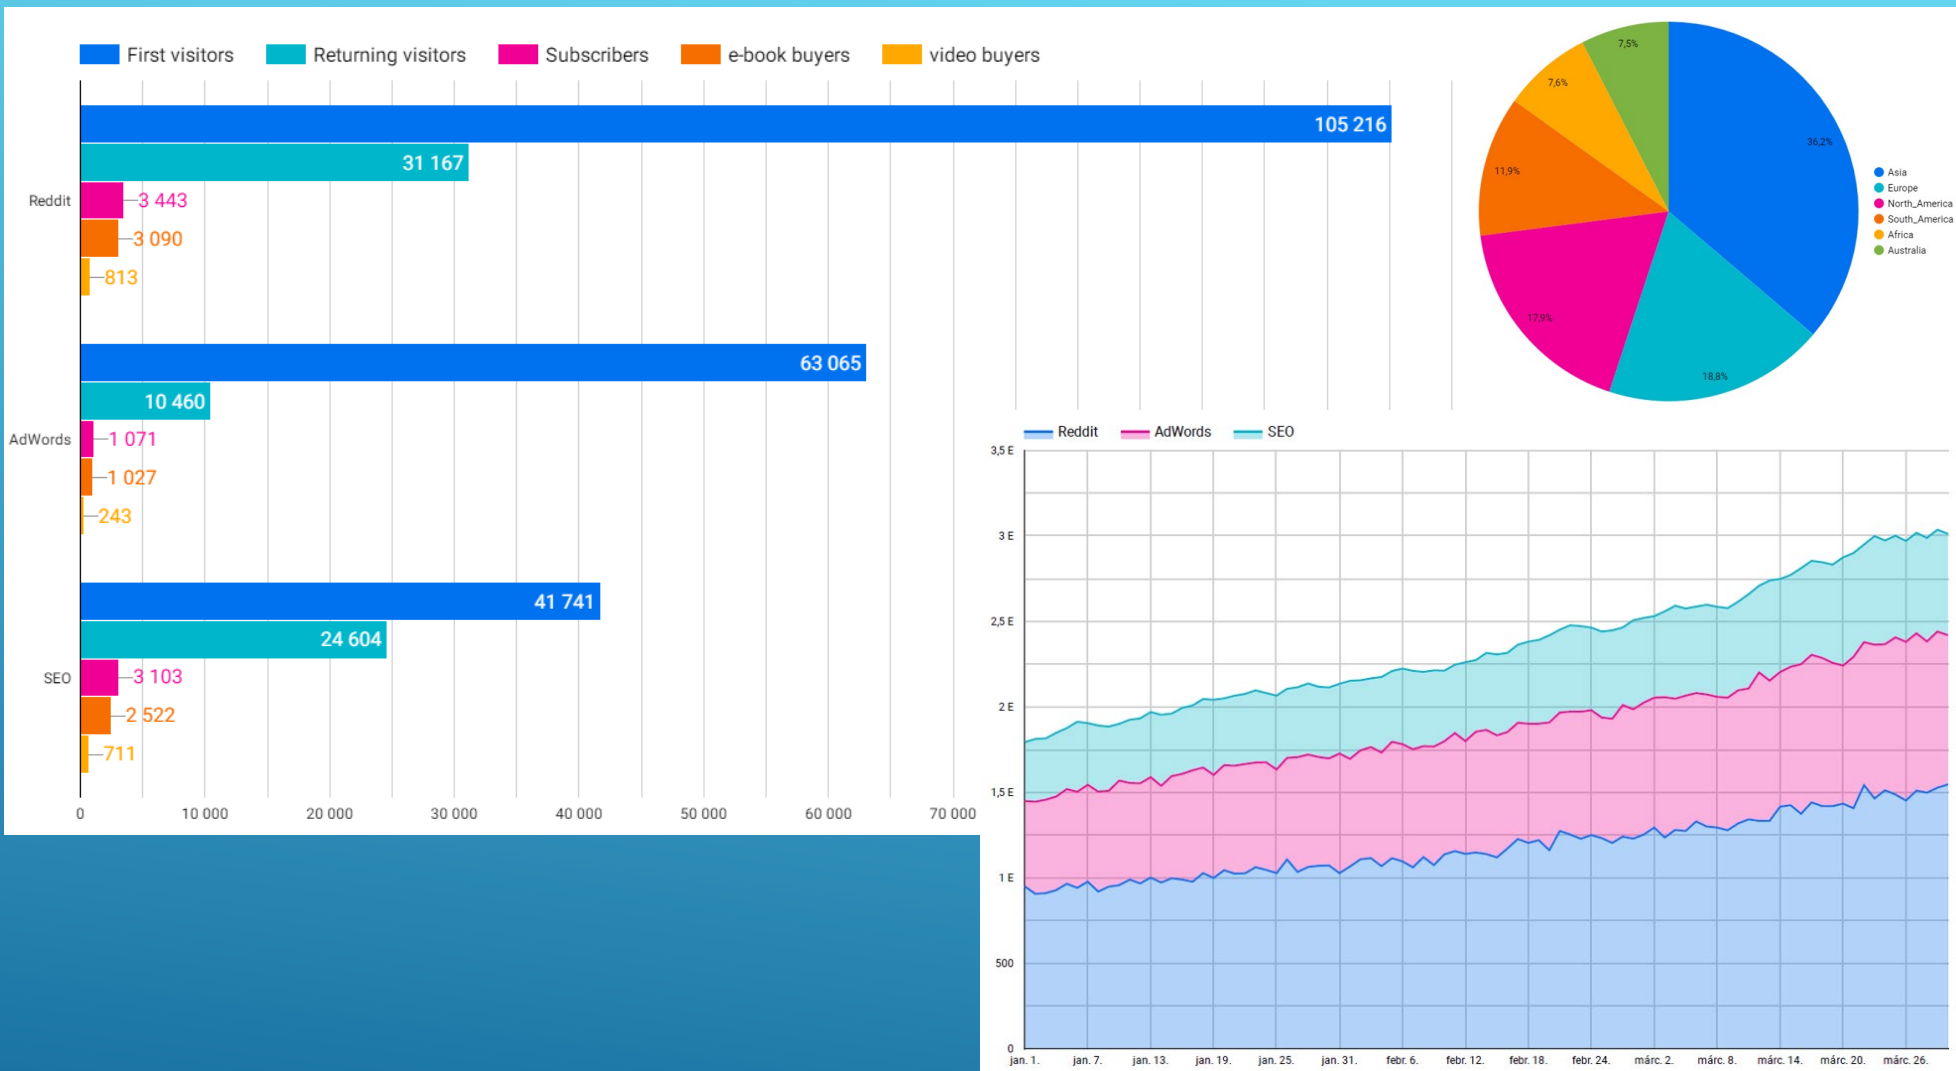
First visitors Returning visitors Subscribers e-book buyers video buyers

Reddit
105 216
31 167
3 443
3 090
813

AdWords
63 065
10 460
1 071
1 027
243

SEO
41 741
24 604
3 103
2 522
711

0 10 000 20 000 30 000 40 000 50 000 60 000 70 000

7,5%
7,6%
11,9%
17,9%
18,8%
36,2%

Asia
Europe
North_America
South_America
Africa
Australia

Reddit AdWords SEO

3,5 E
3 E
2,5 E
2 E
1,5 E
1 E
500
0

jan. 1. jan. 7. jan. 13. jan. 19. jan. 25. jan. 31. febr. 6. febr. 12. febr. 18. febr. 24. márc. 2. márc. 8. márc. 14. márc. 20. márc. 26.